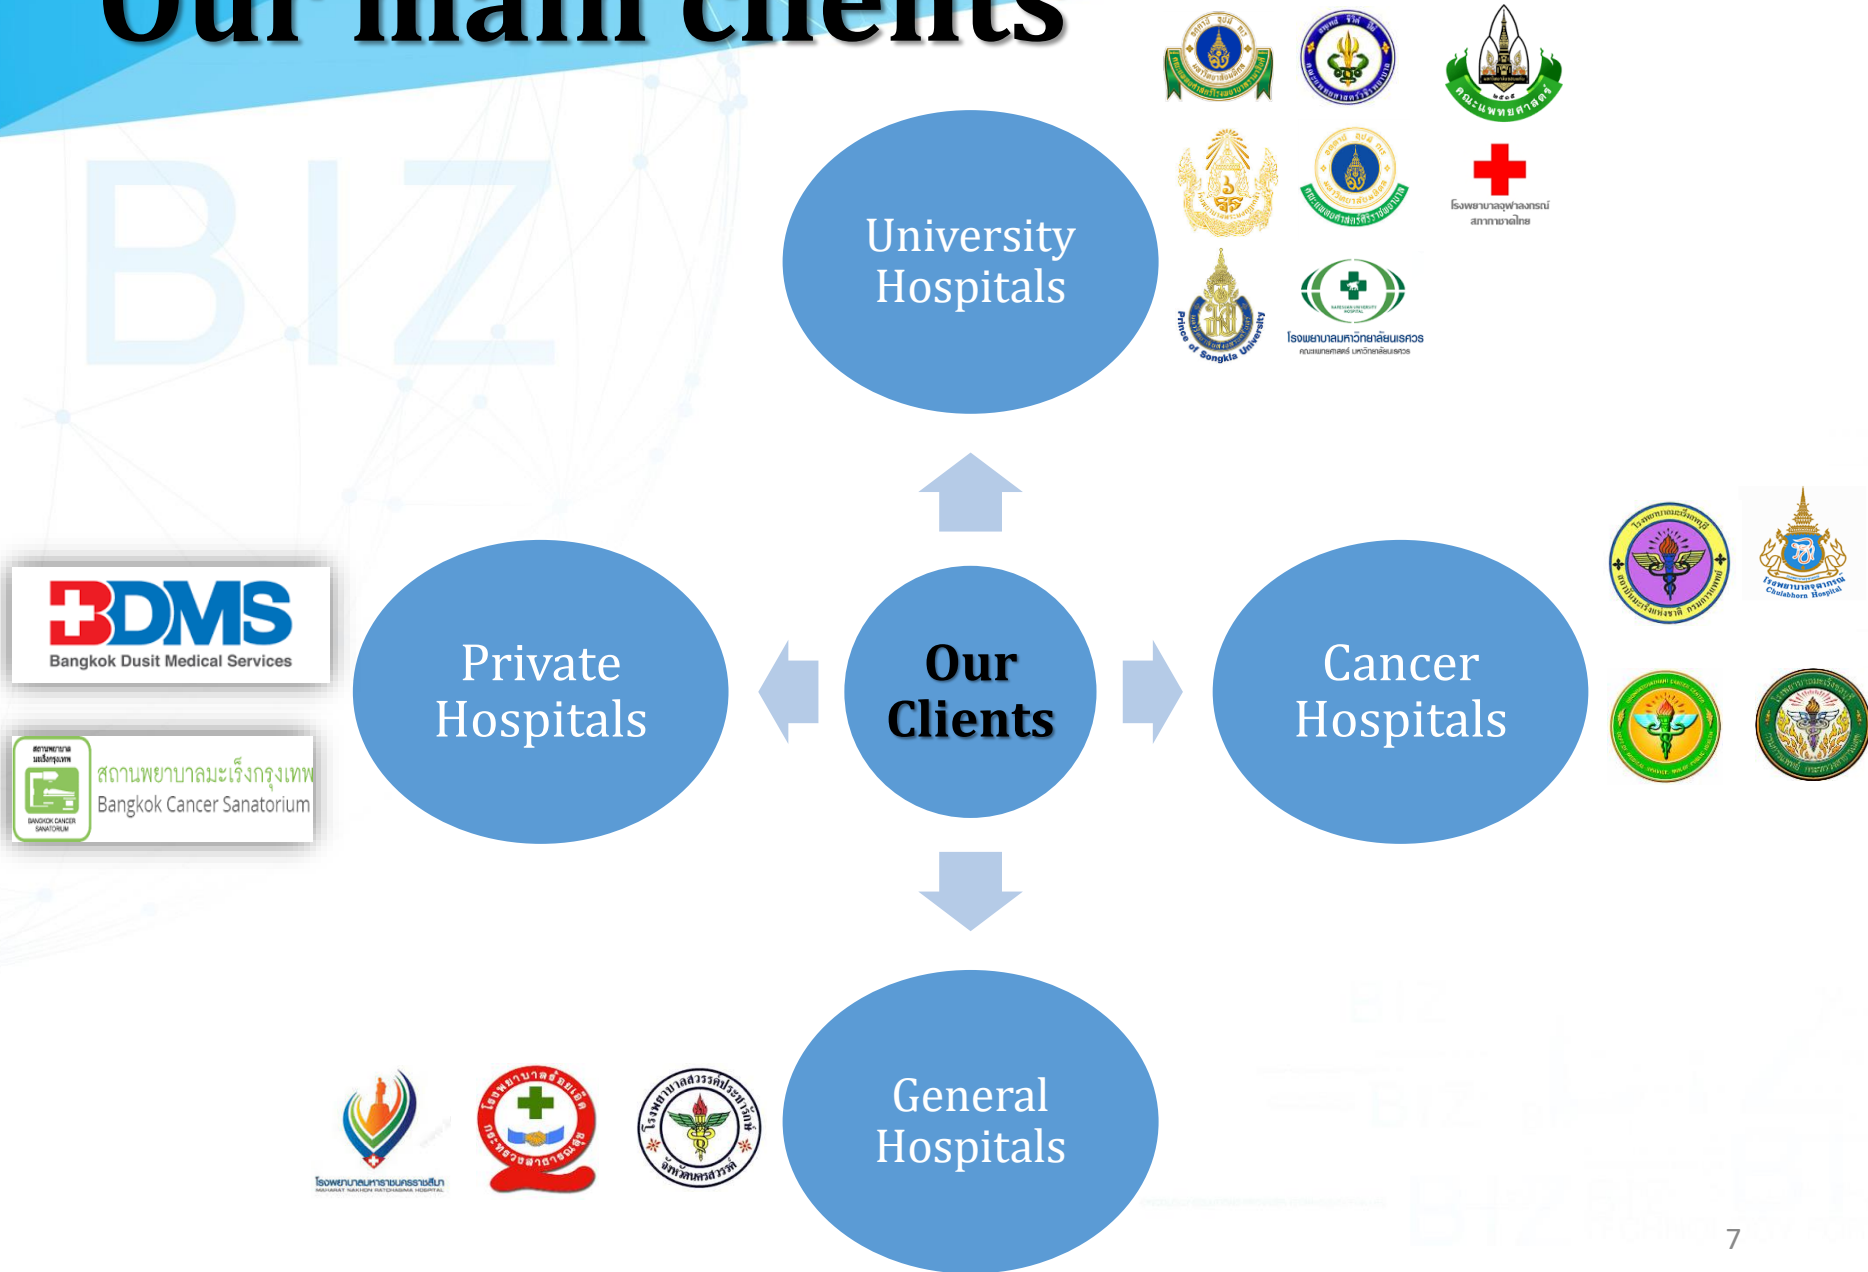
Our main clients

University Hospitals

โรงพยาบาลจุฬาลงกรณ์ สภากาชาดไทย

Prince of Songkla University

โรงพยาบาลมหาวิทยาลัยนเรศวร

BDMS
Bangkok Dusit Medical Services

สถานพยาบาลมะเร็งกรุงเทพ
Bangkok Cancer Sanatorium

Private Hospitals

Our Clients

Cancer Hospitals

โรงพยาบาลจุฬาภรณ์
Chulabhorn Hospital

General Hospitals

โรงพยาบาลมหาราชนครราชสีมา

7